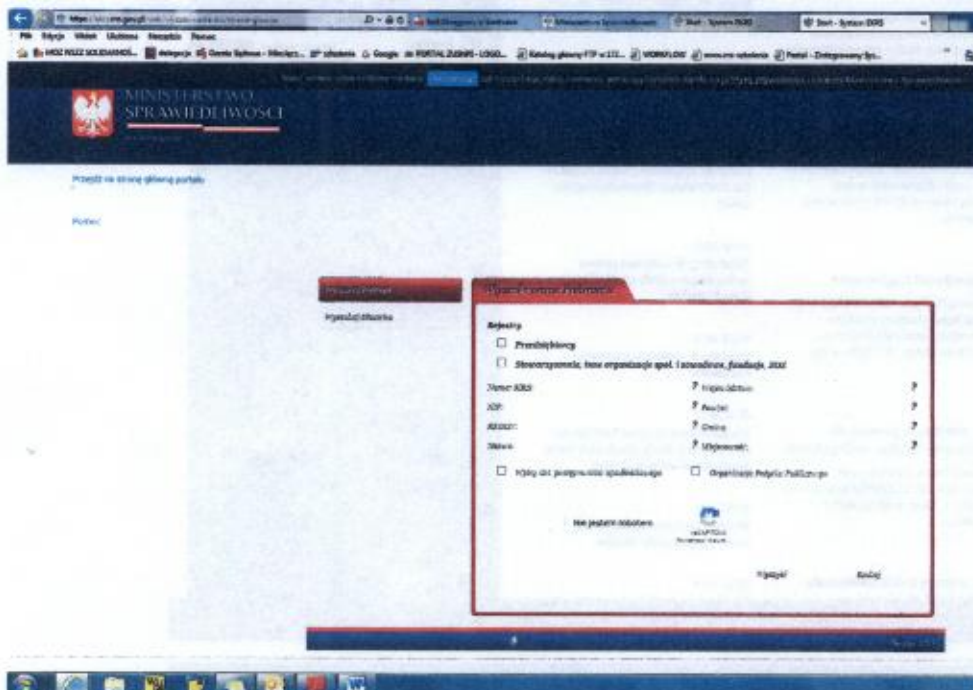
Plik Edycja Widok Ulubione Narzędzia Pomoc

MINISTERSTWO SPRAWIEDLIWOŚCI

Przejdź na stronę główną portalu

Pomoc

Wyszukaj podmiot

Wyszukaj podmiot

Wyszukaj Mikadmin

Rejestry

☐ Przedsiębiorcy

☐ Stowarzyszenia, inne organizacje społ. i zawodowe, fundacje, ZOZ

Numer KRS: ?

NIP: ?

REGON: ?

Nazwa: ?

Województwo: ?

Powiat: ?

Gmina: ?

Miejscowość: ?

☐ Wpisy o postępowaniu upadłościowym

☐ Organizacje Pożytku Publicznego

Nie jestem robotem

reCAPTCHA

Wyczyść

Szukaj